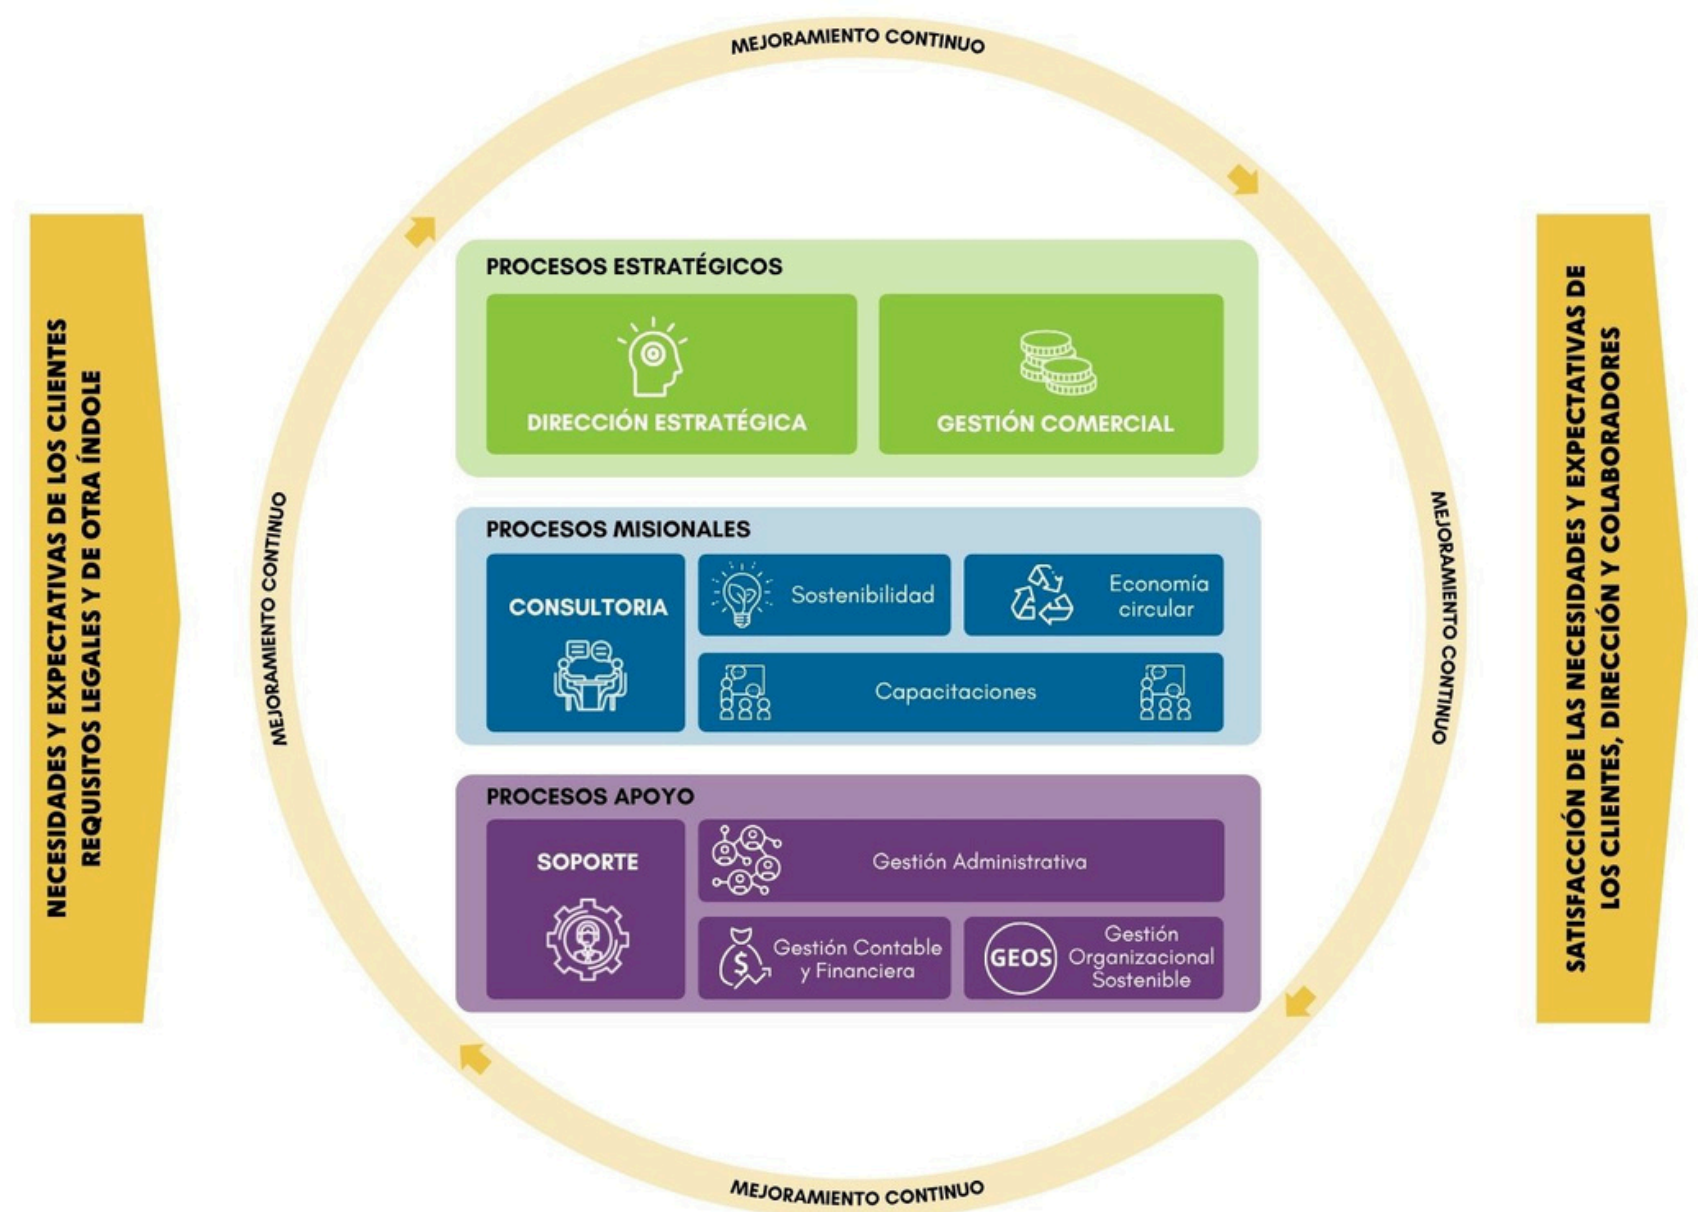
NECESIDADES Y EXPECTATIVAS DE LOS CLIENTES REQUISITOS LEGALES Y DE OTRA ÍNDOLE

MEJORAMIENTO CONTINUO

MEJORAMIENTO CONTINUO

PROCESOS ESTRATÉGICOS

DIRECCIÓN ESTRATÉGICA

GESTIÓN COMERCIAL

PROCESOS MISIONALES

CONSULTORIA

Sostenibilidad

Economía circular

Capacitaciones

PROCESOS APOYO

SOPORTE

Gestión Administrativa

Gestión Contable y Financiera

GEOS

Gestión Organizacional Sostenible

MEJORAMIENTO CONTINUO

MEJORAMIENTO CONTINUO

SATISFACCIÓN DE LAS NECESIDADES Y EXPECTATIVAS DE LOS CLIENTES, DIRECCIÓN Y COLABORADORES